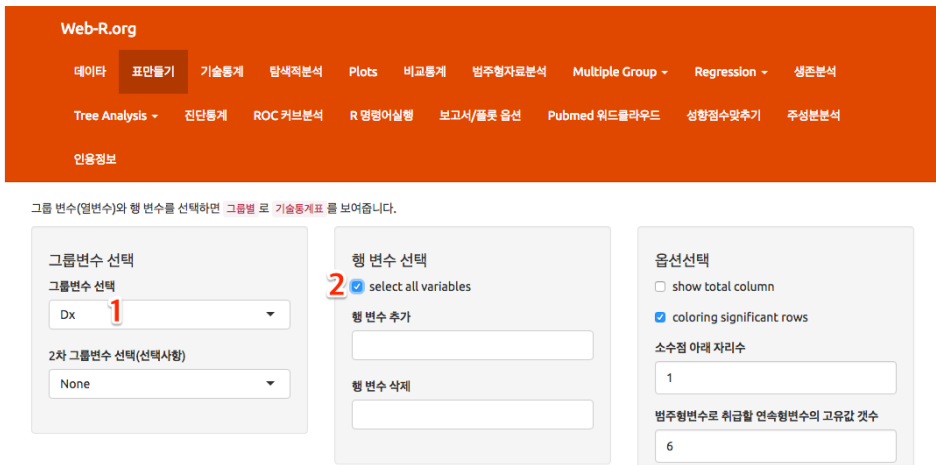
Web-R.org

데이타 표만들기 기술통계 탐색적분석 Plots 비교통계 범주형자료분석 Multiple Group Regression 생존분석

Tree Analysis 진단통계 ROC 커브분석 R 명령어실행 보고서/플롯 옵션 Pubmed 워드클라우드 성향점수맞추기 주성분분석

인용정보

그룹 변수(열변수)와 행 변수를 선택하면 그룹별 로 기술통계표 를 보여줍니다.

그룹변수 선택

그룹변수 선택

1

Dx

2차 그룹변수 선택(선택사항)

None

행 변수 선택

2

select all variables

행 변수 추가

행 변수 삭제

옵션선택

show total column

coloring significant rows

소수점 아래 자리수

1

범주형변수로 취급할 연속형변수의 고유값 갯수

6